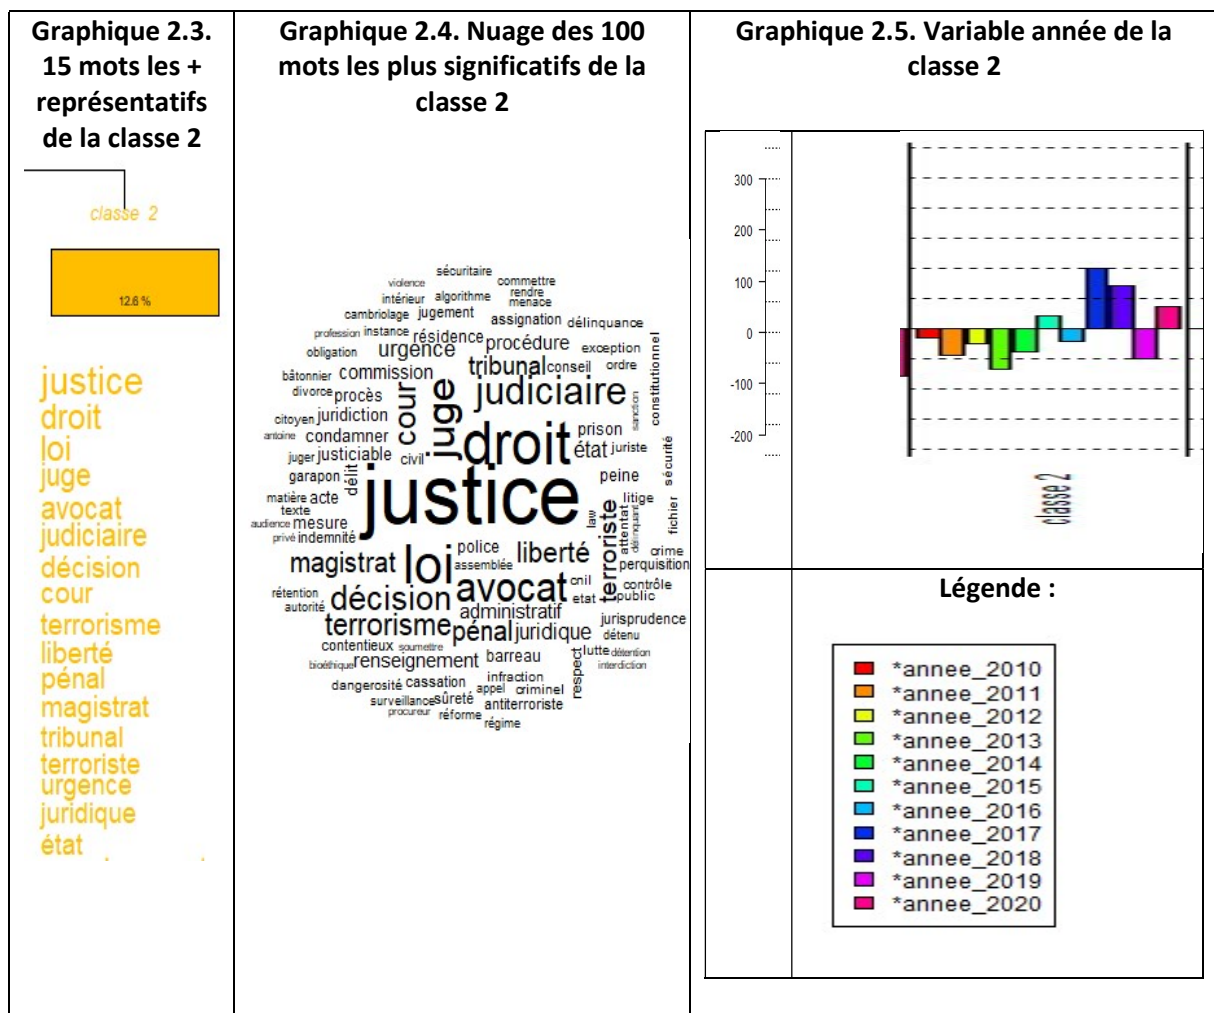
| Graphique 2.3. 15 mots les + représentatifs de la classe 2 | Graphique 2.4. Nuage des 100 mots les plus significatifs de la classe 2 | Graphique 2.5. Variable année de la classe 2 |
|---|---|---|
| | | |

classe 2

12.6 %

justice
droit
loi
juge
avocat
judiciaire
décision
cour
terrorisme
liberté
pénal
magistrat
tribunal
terroriste
urgence
juridique
état

sécuritaire violence commettre intérieur algorithme rendre menace cambriolage jugement assignation délinquance profession instance résidence procédure obligation urgence exception bâtonnier commission tribunal conseil ordre constitutionnel divorce procès cour juge judiciaire sanction citoyen juridiction prison antoine condamner droit état juriste juger justiciable civil sécurité garapon délit peine matière acte justice litige texte audience mesure law attentat délinquant fichier privé indemnité terroriste police crime magistrat loi assemblée liberté rétention autorité décision avocat cnil etat contrôle public administratif jurisprudence terrorisme pénal juridique détenu contentieux soumettre lutte détention bioéthique renseignement barreau respect interdiction dangerosité cassation infraction appel criminel surveillance sûreté antiterroriste procureur réforme régime

300
200
100
0
-100
-200

classe 2

Légende :

*annee_2010
*annee_2011
*annee_2012
*annee_2013
*annee_2014
*annee_2015
*annee_2016
*annee_2017
*annee_2018
*annee_2019
*annee_2020